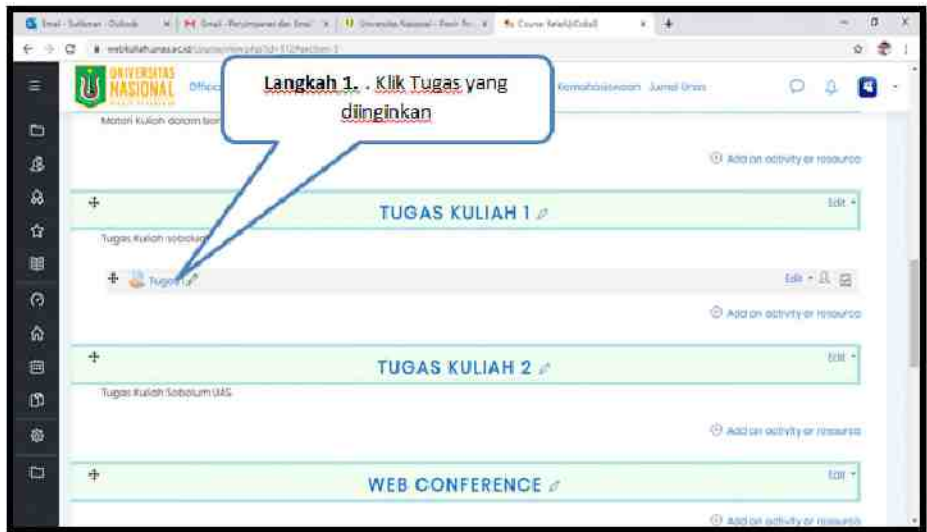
Langkah 1. . Klik Tugas yang diinginkan

UNIVERSITAS NASIONAL

Office

Kemahasiswaan Jurnal Unas

Materi Kuliah dalam ben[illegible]

Add an activity or resource

TUGAS KULIAH 1

Edit

Tugas Kuliah sebelum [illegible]

Tugas 1

Edit

Add an activity or resource

TUGAS KULIAH 2

Edit

Tugas Kuliah Sebelum UAS

Add an activity or resource

WEB CONFERENCE

Edit

Add an activity or resource